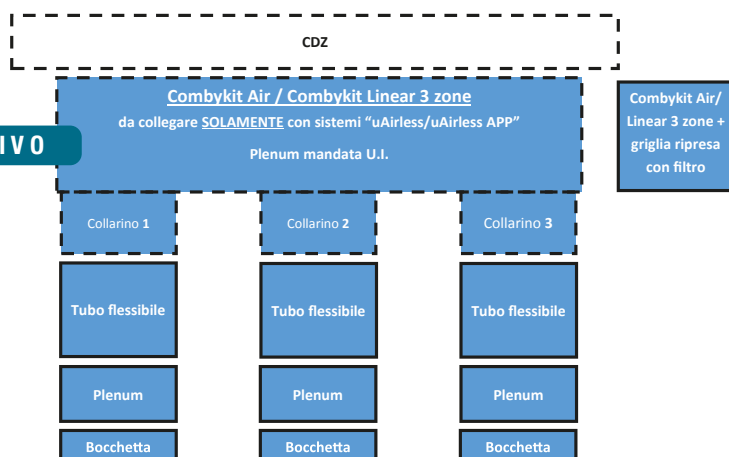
CDZ

I V O

Combykit Air / Combykit Linear 3 zone

da collegare SOLAMENTE con sistemi "uAirless/uAirless APP"

Plenum mandata U.I.

Combykit Air/ Linear 3 zone + griglia ripresa con filtro

Collarino 1

Collarino 2

Collarino 3

Tubo flessibile

Tubo flessibile

Tubo flessibile

Plenum

Plenum

Plenum

Bocchetta

Bocchetta

Bocchetta